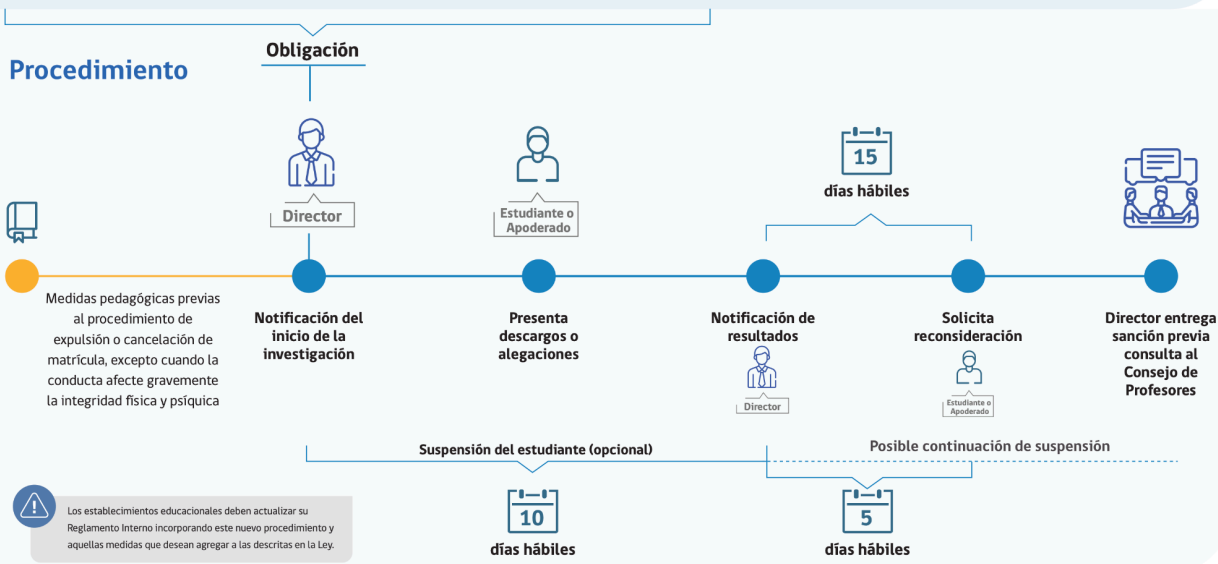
Obligación

Procedimiento

Director

Estudiante o Apoderado

15

días hábiles

Medidas pedagógicas previas al procedimiento de expulsión o cancelación de matrícula, excepto cuando la conducta afecte gravemente la integridad física y psíquica

Notificación del inicio de la investigación

Presenta descargos o alegaciones

Notificación de resultados

Director

Solicita reconsideración

Estudiante o Apoderado

Director entrega sanción previa consulta al Consejo de Profesores

Suspensión del estudiante (opcional)

Posible continuación de suspensión

Los establecimientos educacionales deben actualizar su Reglamento Interno incorporando este nuevo procedimiento y aquellas medidas que desean agregar a las descritas en la Ley.

10

días hábiles

5

días hábiles